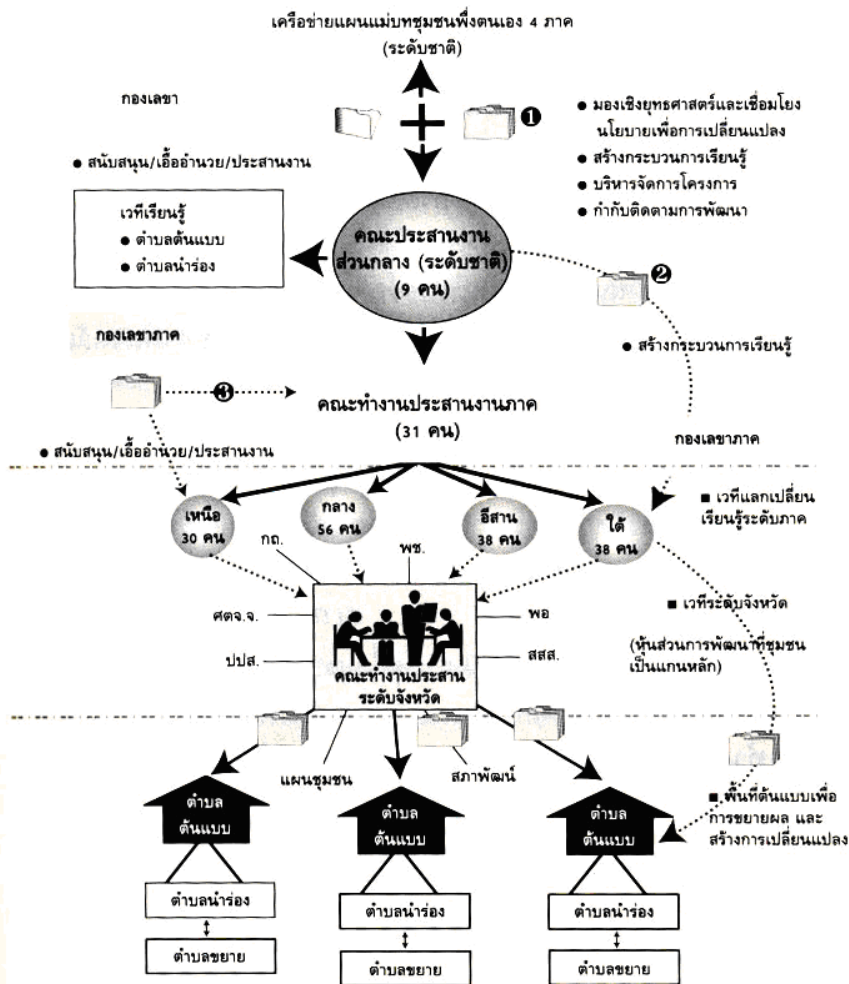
เครือข่ายแผนแม่บทชุมชนพึ่งตนเอง 4 ภาค
(ระดับชาติ)

กองเลขา

● สนับสนุน/เอื้ออำนวย/ประสานงาน

❶

● มองเชิงยุทธศาสตร์และเชื่อมโยงนโยบายเพื่อการเปลี่ยนแปลง
● สร้างกระบวนการเรียนรู้
● บริหารจัดการโครงการ
● กำกับติดตามการพัฒนา

เวทีเรียนรู้
● ตำบลต้นแบบ
● ตำบลนำร่อง

คณะประสานงานส่วนกลาง (ระดับชาติ)
(9 คน)

❷

● สร้างกระบวนการเรียนรู้

กองเลขาภาค

❸

คณะทำงานประสานงานภาค
(31 คน)

● สนับสนุน/เอื้ออำนวย/ประสานงาน

กองเลขาภาค

เหนือ
30 คน

กลาง
56 คน

อีสาน
38 คน

ใต้
38 คน

■ เวทีแลกเปลี่ยนเรียนรู้ระดับภาค

กถ.

พช.

ศตจ.จ.

พอ

■ เวทีระดับจังหวัด

(หุ้นส่วนการพัฒนาที่ชุมชนเป็นแกนหลัก)

ปปส.

สสส.

คณะทำงานประสานระดับจังหวัด

แผนชุมชน

สภาพัฒน์

■ พื้นที่ต้นแบบเพื่อการขยายผล และสร้างการเปลี่ยนแปลง

ตำบลต้นแบบ

ตำบลต้นแบบ

ตำบลต้นแบบ

ตำบลนำร่อง

ตำบลนำร่อง

ตำบลนำร่อง

ตำบลขยาย

ตำบลขยาย

ตำบลขยาย